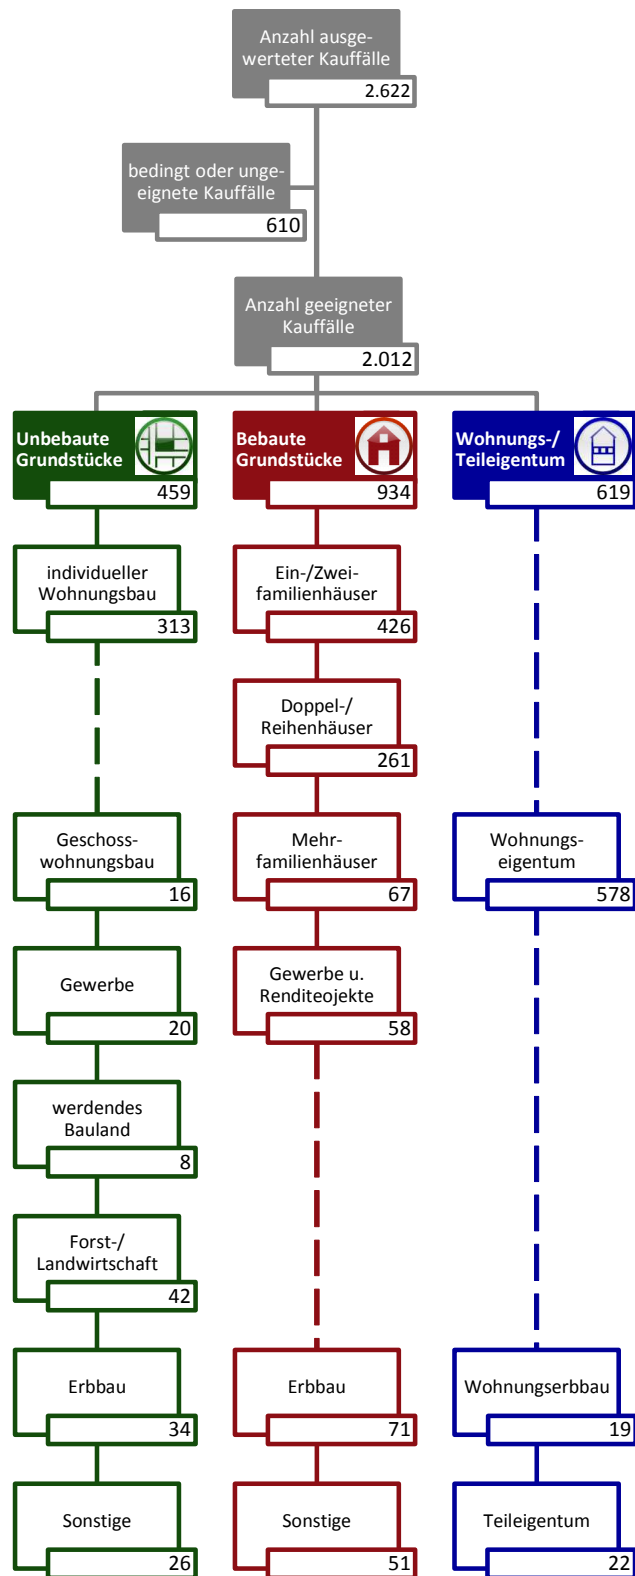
Anzahl ausgewerteter Kauffälle
2.622

bedingt oder ungeeignete Kauffälle
610

Anzahl geeigneter Kauffälle
2.012

Unbebaute Grundstücke
459

individueller Wohnungsbau
313

Geschosswohnungsbau
16

Gewerbe
20

werdendes Bauland
8

Forst-/ Landwirtschaft
42

Erbbau
34

Sonstige
26

Bebaute Grundstücke
934

Ein-/Zweifamilienhäuser
426

Doppel-/ Reihenhäuser
261

Mehrfamilienhäuser
67

Gewerbe u. Renditeojekte
58

Erbbau
71

Sonstige
51

Wohnungs-/ Teileigentum
619

Wohnungseigentum
578

Wohnungserbbau
19

Teileigentum
22